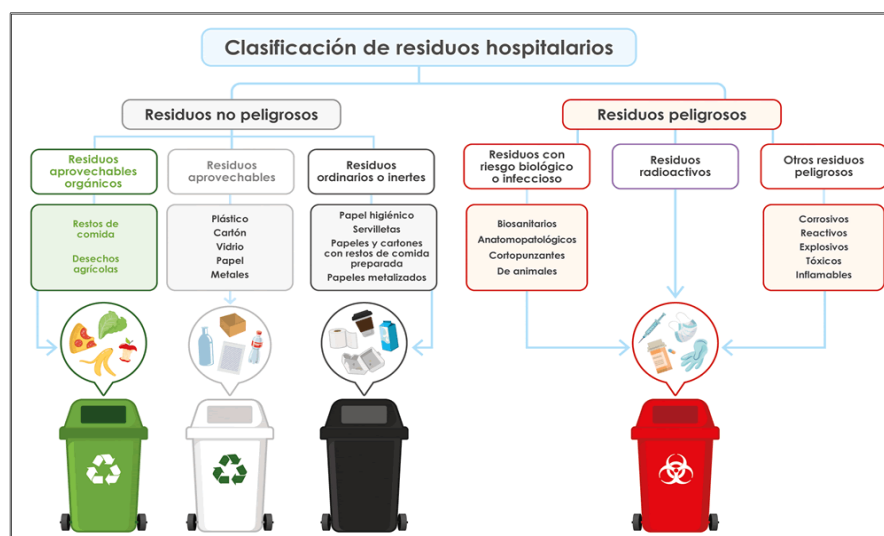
Clasificación de residuos hospitalarios

Residuos no peligrosos

Residuos aprovechables orgánicos

Restos de comida

Desechos agrícolas

Residuos aprovechables

Plástico
Cartón
Vidrio
Papel
Metales

Residuos ordinarios o inertes

Papel higiénico
Servilletas
Papeles y cartones con restos de comida preparada
Papeles metalizados

Residuos peligrosos

Residuos con riesgo biológico o infeccioso

Biosanitarios
Anatomopatológicos
Cortopunzantes
De animales

Residuos radioactivos

Otros residuos peligrosos

Corrosivos
Reactivos
Explosivos
Tóxicos
Inflamables